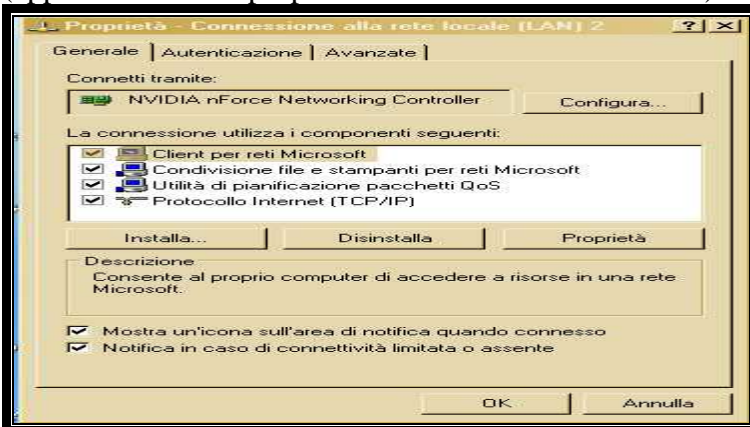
Proprietà - Connessione alla rete locale (LAN) 2

?

Generale | Autenticazione | Avanzate

Connetti tramite:

NVIDIA nForce Networking Controller

Configura...

La connessione utilizza i componenti seguenti:

Client per reti Microsoft

Condivisione file e stampanti per reti Microsoft

Utilità di pianificazione pacchetti QoS

Protocollo Internet (TCP/IP)

Installa...

Disinstalla

Proprietà

Descrizione

Consente al proprio computer di accedere a risorse in una rete Microsoft.

Mostra un'icona sull'area di notifica quando connesso

Notifica in caso di connettività limitata o assente

OK

Annulla